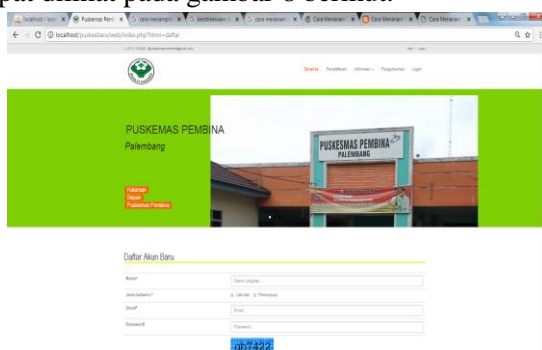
pat dilihat pada gambar 6 berikut.

localhost / loca × Puskesmas Pemb × cara menampilk × ketidmedan × cara menampilkan × Cara Menampilkan × Cara Menampilkan × Cara Menampilkan ×

localhost/puskesbaru/web/index.php?r=m=daftar

Selamat  Pendaftaran  Informasi  Pengumuman  Login

PUSKEMAS PEMBINA
Palembang

PUSKESMAS PEMBINA
PALEMBANG

Halaman
Depan
Puskesmas Pembina

Daftar Akun Baru

Nama*  Nama Lengkap
Jenis kelamin*  Laki-laki  Perempuan
Email*  Email
Password*  Password

ab7422